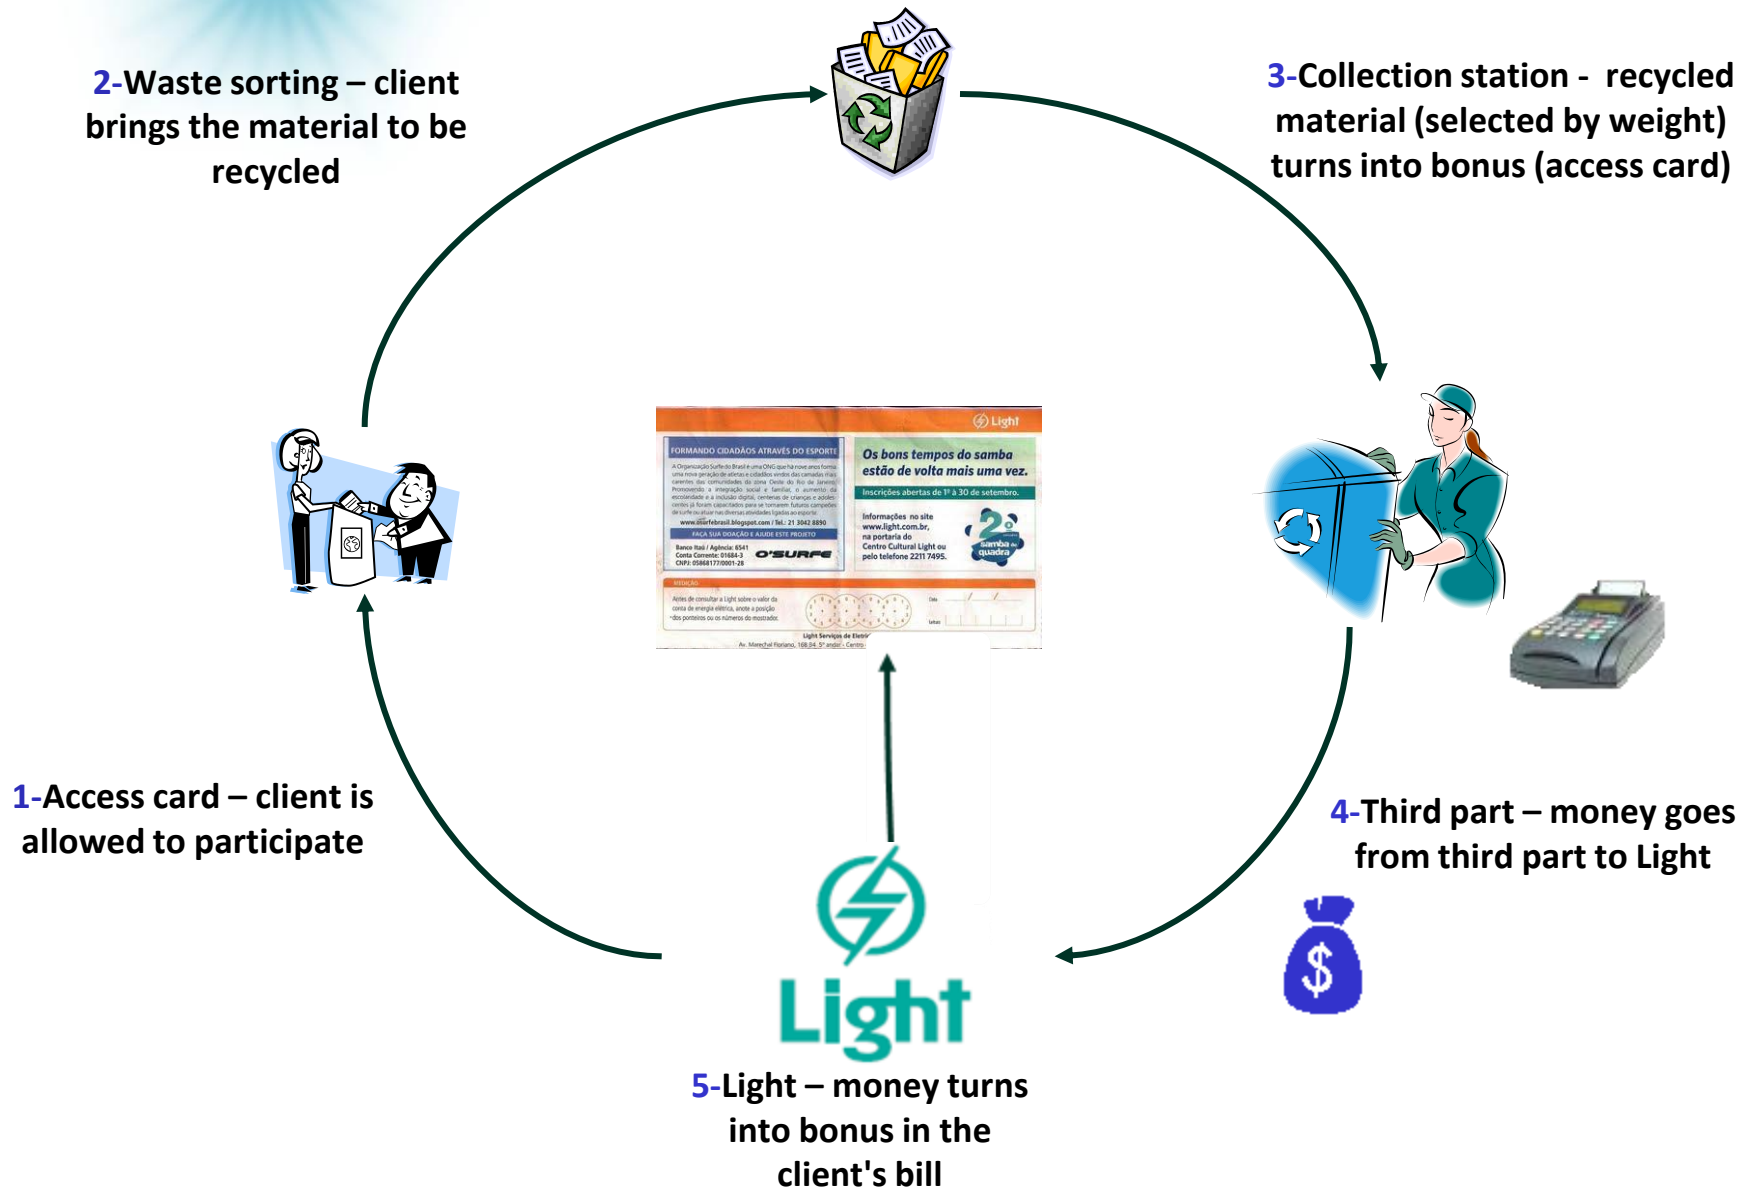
2-Waste sorting – client brings the material to be recycled

3-Collection station - recycled material (selected by weight) turns into bonus (access card)

Light

FORMANDO CIDADÃOS ATRAVÉS DO ESPORTE

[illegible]

www.osurfebrasil.blogspot.com / Tel.: 21 3042 8890

FAÇA SUA DOAÇÃO E AJUDE ESTE PROJETO

Banco Itaú / Agência: 6541 Conta Corrente: 01684-3 CNPJ: 05868177/0001-28

O'SURFE

Os bons tempos do samba estão de volta mais uma vez.

Inscrições abertas de 1º à 30 de setembro.

Informações no site www.light.com.br, na portaria do Centro Cultural Light ou pelo telefone 2211 7495.

2º samba na quadra

MEDIÇÃO

Antes de consultar a Light sobre o valor da conta de energia elétrica, anote a posição dos ponteiros ou os números do mostrador.

Data

Leitura

Light Serviços de Eletricidade

Av. Marechal Floriano, 168 34. 5º andar - Centro

1-Access card – client is allowed to participate

4-Third part – money goes from third part to Light

$

Light

5-Light – money turns into bonus in the client's bill